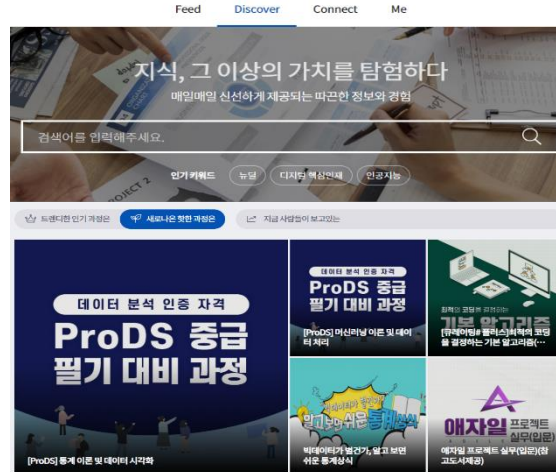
Feed Discover Connect Me

지식, 그 이상의 가치를 탐험하다
매일매일 신선하게 제공되는 따끈한 정보와 경험

검색어를 입력해주세요.

인기 키워드 뉴딜 디지털 핵심인재 인공지능

트렌디한 인기 과정은 새로나온 핫한 과정은 지금 사람들이 보고있는

데이터 분석 인증 자격
ProDS 중급
필기 대비 과정

[ProDS] 통계 이론 및 데이터 시각화

데이터 분석 인증 자격
ProDS 중급
필기 대비 과정

[ProDS] 머신러닝 이론 및 데이터 처리

최적의 코딩을 결정하는
기본 알고리즘

[큐레이팅 플러스] 최적의 코딩을 결정하는 기본 알고리즘(…

알고보면 쉬운 통계상식

빅데이터가 보인다, 알고 보면 쉬운 통계상식

애자일 프로젝트 실무(입문)

애자일 프로젝트 실무(입문)(한국고도서제공)